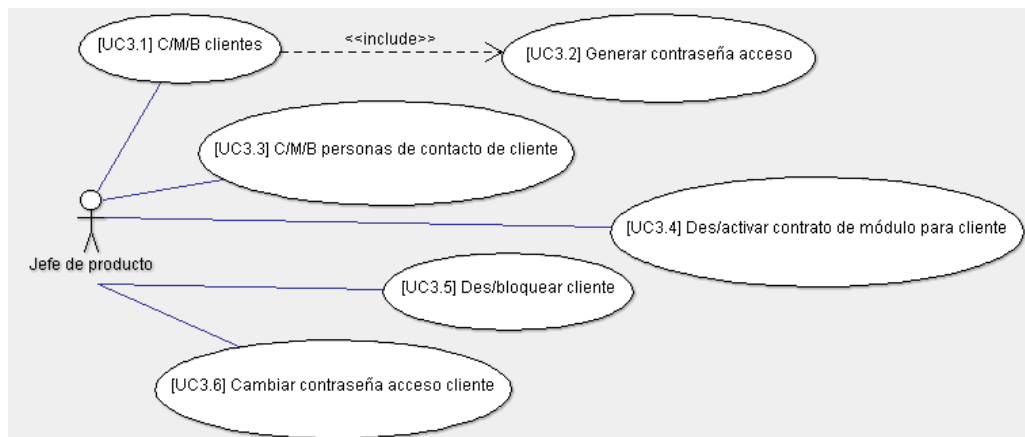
[UC3.1] C/M/B clientes

<<include>>

[UC3.2] Generar contraseña acceso

[UC3.3] C/M/B personas de contacto de cliente

Jefe de producto

[UC3.4] Des/activar contrato de módulo para cliente

[UC3.5] Des/bloquear cliente

[UC3.6] Cambiar contraseña acceso cliente